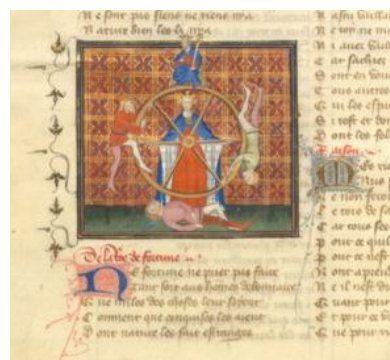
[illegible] ne sont pas fiere ne riere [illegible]
Il arriue bien les le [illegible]

De la roe de fortune
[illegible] fortune ne puet pas faire
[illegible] fere aus hommes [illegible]
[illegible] ne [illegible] des choses leur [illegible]
Comment que auquns les aient
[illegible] nature les fait estranges

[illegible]
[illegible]
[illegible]
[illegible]
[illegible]
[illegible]
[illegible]
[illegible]
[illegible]
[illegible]
Raison
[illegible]
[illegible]
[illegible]
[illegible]
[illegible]
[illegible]
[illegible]
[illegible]
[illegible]
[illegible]
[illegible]